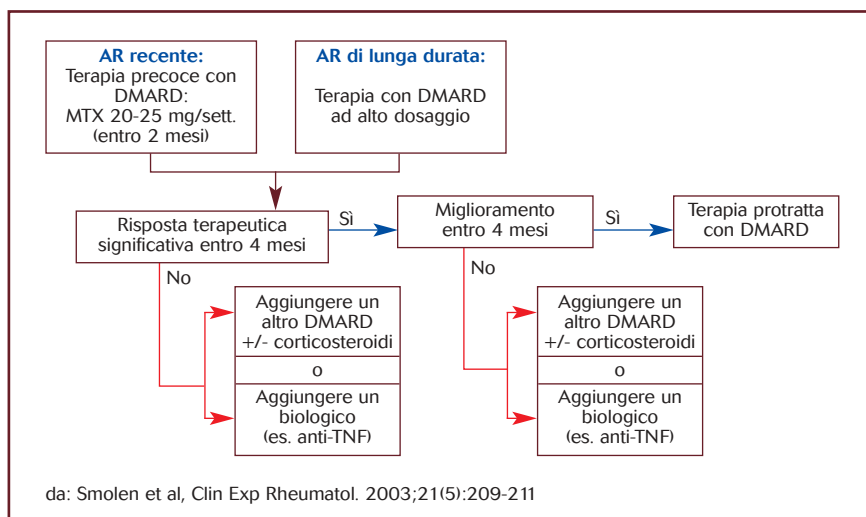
AR recente:
Terapia precoce con DMARD:
MTX 20-25 mg/sett.
(entro 2 mesi)

AR di lunga durata:
Terapia con DMARD ad alto dosaggio

Risposta terapeutica significativa entro 4 mesi

Sì

Miglioramento entro 4 mesi

Sì

Terapia protratta con DMARD

No

Aggiungere un altro DMARD +/- corticosteroidi
o
Aggiungere un biologico (es. anti-TNF)

No

Aggiungere un altro DMARD +/- corticosteroidi
o
Aggiungere un biologico (es. anti-TNF)

da: Smolen et al, Clin Exp Rheumatol. 2003;21(5):209-211